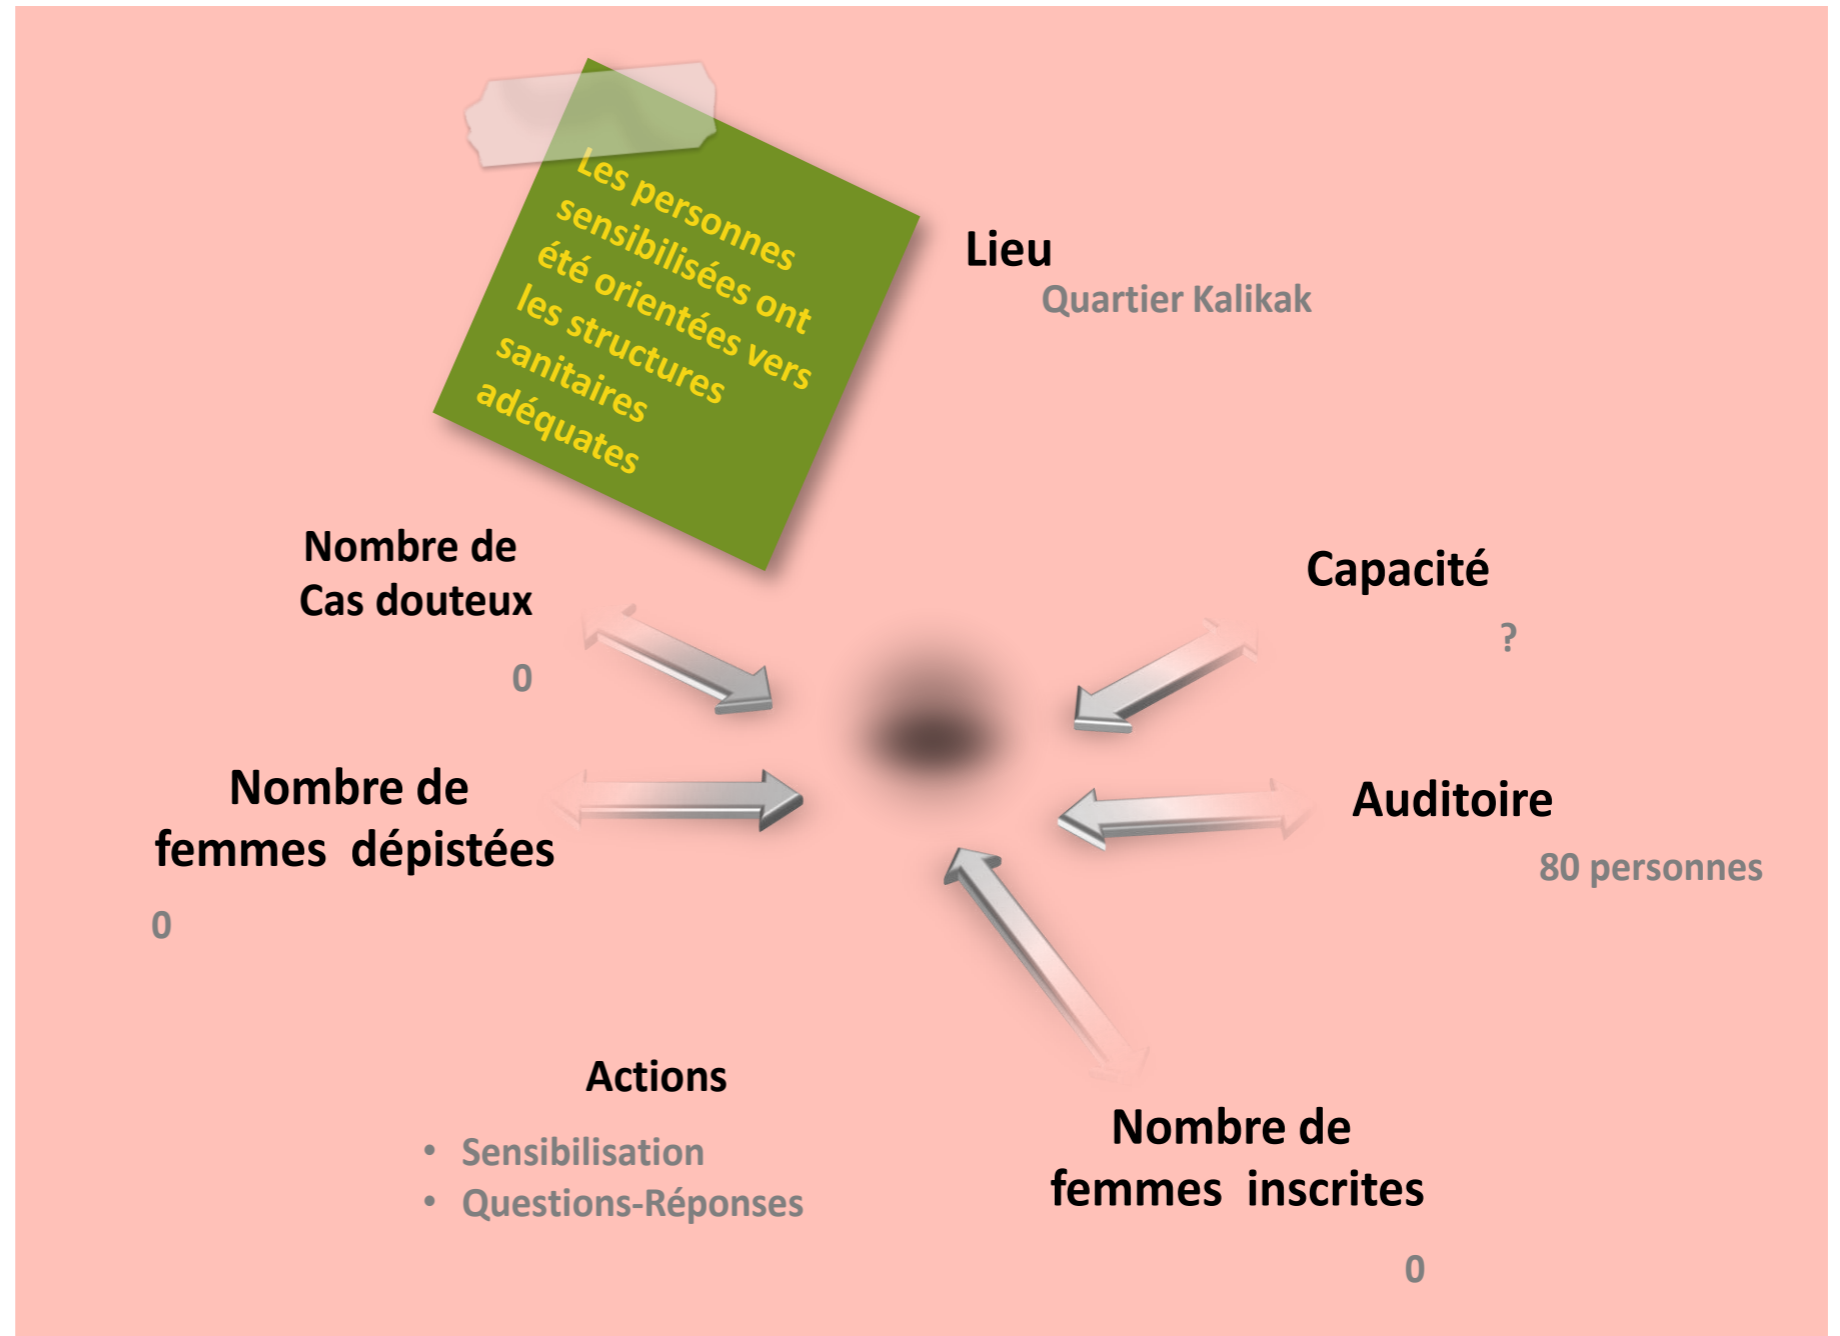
Les personnes sensibilisées ont été orientées vers les structures sanitaires adéquates

Lieu
Quartier Kalikak

Nombre de Cas douteux
0

Capacité
?

Nombre de femmes dépistées
0

Auditoire
80 personnes

Actions
• Sensibilisation
• Questions-Réponses

Nombre de femmes inscrites
0